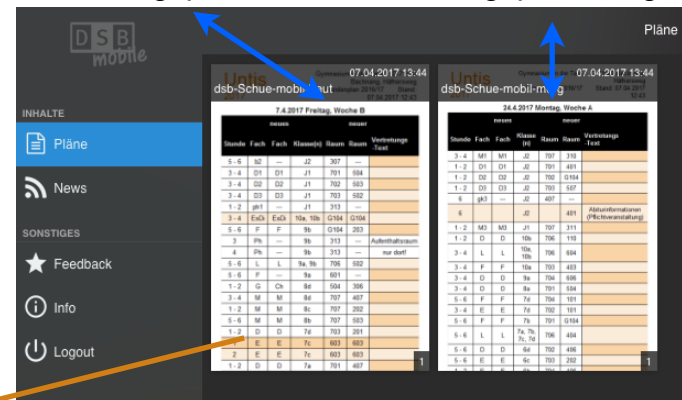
DSB mobile

Pläne

INHALTE

Pläne

News

SONSTIGES

Feedback

Info

Logout

07.04.2017 13:44
dsb-Schue-mobil-heut

7.4.2017 Freitag, Woche B

| Stunde | Fach | Fach | Klasse(n) | Raum | Raum | Vertretungs-Text |
|---|---|---|---|---|---|---|
| 5 - 6 | b2 | --- | J2 | 307 | --- | |
| 3 - 4 | D1 | D1 | J1 | 701 | 504 | |
| 3 - 4 | D2 | D2 | J1 | 702 | 503 | |
| 3 - 4 | D3 | D3 | J1 | 703 | 502 | |
| 1 - 2 | gk1 | --- | J1 | 313 | --- | |
| 3 - 4 | EsGi | EsGi | 10a, 10b | G104 | G104 | |
| 5 - 6 | F | F | 9b | G104 | 203 | |
| 3 | Ph | --- | 9b | 313 | --- | Aufenthaltsraum |
| 4 | Ph | --- | 9b | 313 | --- | nur dort! |
| 5 - 6 | L | L | 9a, 9b | 706 | 502 | |
| 5 - 6 | F | --- | 9a | 601 | --- | |
| 1 - 2 | G | Ch | 8d | 504 | 306 | |
| 3 - 4 | M | M | 8d | 707 | 407 | |
| 1 - 2 | M | M | 8c | 707 | 202 | |
| 5 - 6 | M | M | 8b | 707 | 503 | |
| 1 - 2 | D | D | 7d | 703 | 201 | |
| 2 | E | E | 7c | 603 | 603 | |
| 2 | E | E | 7c | 603 | 603 | |
| 1 - 2 | D | D | 7a | 701 | 407 | |

1

07.04.2017 13:44
dsb-Schue-mobil-morg

24.4.2017 Montag, Woche A

| Stunde | Fach | Fach | Klasse (n) | Raum | Raum | Vertretungs-Text |
|---|---|---|---|---|---|---|
| 3 - 4 | M1 | M1 | J2 | 707 | 310 | |
| 1 - 2 | D1 | D1 | J2 | 701 | 401 | |
| 1 - 2 | D2 | D2 | J2 | 702 | G104 | |
| 1 - 2 | D3 | D3 | J2 | 703 | 507 | |
| 6 | gk3 | --- | J2 | 407 | --- | |
| 6 | | | J2 | | 401 | Abiturinformationen (Pflichtveranstaltung) |
| 1 - 2 | M3 | M3 | J1 | 707 | 311 | |
| 1 - 2 | D | D | 10b | 706 | 110 | |
| 3 - 4 | L | L | 10a, 10b | 706 | 604 | |
| 3 - 4 | F | F | 10a | 703 | 403 | |
| 3 - 4 | D | D | 9a | 704 | 606 | |
| 3 - 4 | D | D | 8a | 701 | 504 | |
| 5 - 6 | F | F | 7d | 704 | 101 | |
| 3 - 4 | E | E | 7d | 702 | 101 | |
| 5 - 6 | F | F | 7c | 701 | G104 | |
| 5 - 6 | L | L | 7a, 7b, 7c, 7d | 706 | 404 | |
| 5 - 6 | D | D | 6d | 702 | 406 | |
| 5 - 6 | E | E | 6c | 703 | 202 | |

1